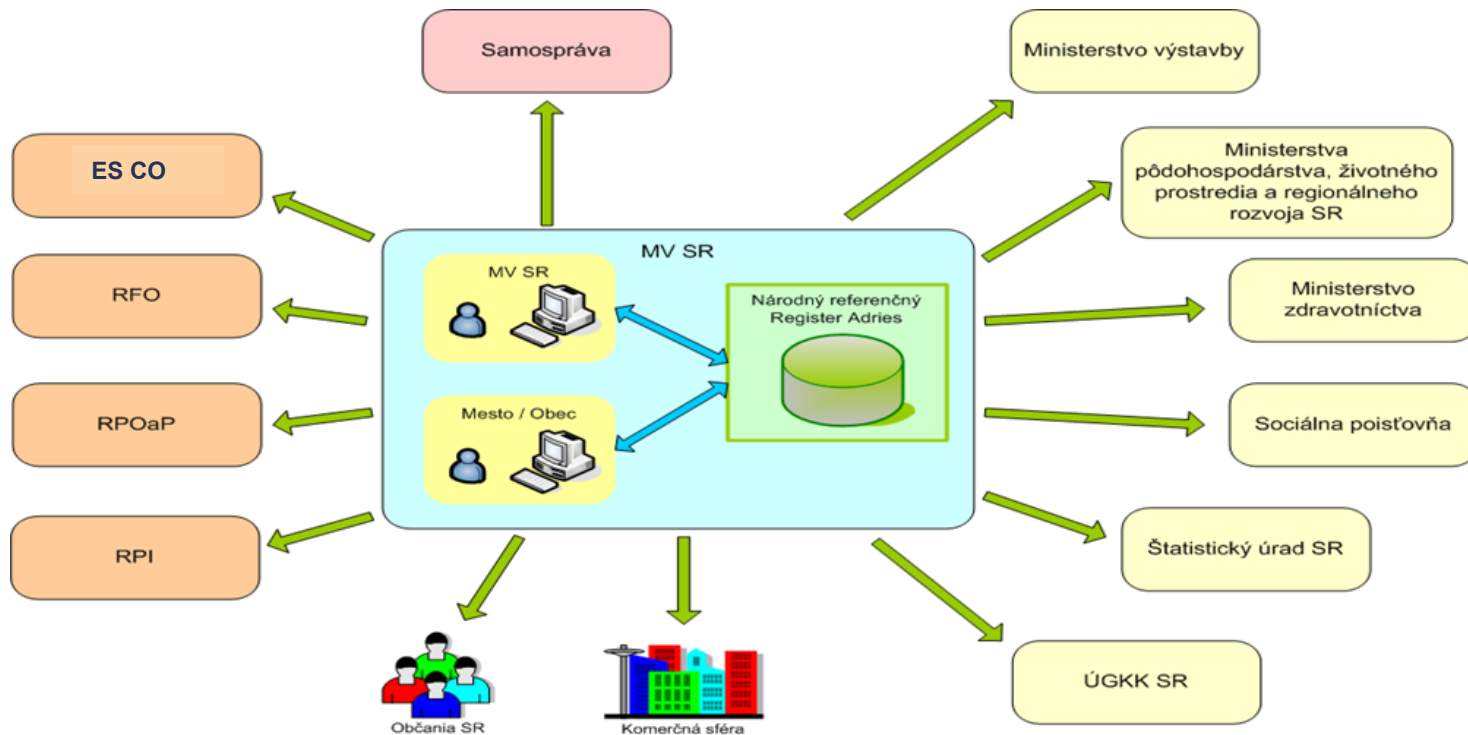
Samospráva

Ministerstvo výstavby

ES CO

Ministerstva pôdohospodárstva, životného prostredia a regionálneho rozvoja SR

MV SR

MV SR

Národný referenčný Register Adries

RFO

Ministerstvo zdravotníctva

RPOaP

Mesto / Obec

Sociálna poisťovňa

RPI

Štatistický úrad SR

ÚGKK SR

Občania SR

Komerčná sféra